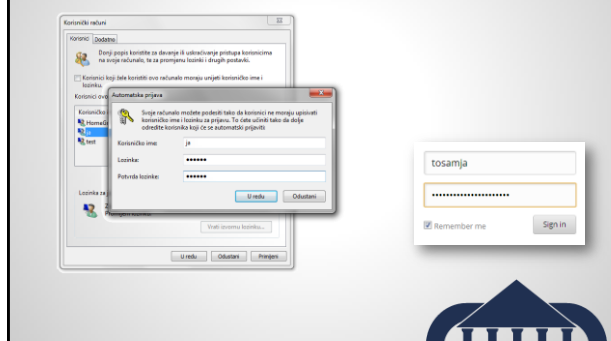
Korisnički računi

Korisnici Dodatno

Donji popis koristite za davanje ili uskraćivanje pristupa korisnicima na svoje računalo, te za promjenu lozinki i drugih postavki.

Korisnici koji žele koristiti ovo računalo moraju unijeti korisničko ime i lozinku.

Korisnici ovo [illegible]

Korisničko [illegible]
HomeGr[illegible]
ja
test

Automatska prijava

Svoje računalo možete podesiti tako da korisnici ne moraju upisivati korisničko ime i lozinku za prijavu. To ćete učiniti tako da dolje odredite korisnika koji će se automatski prijaviti

Korisničko ime: ja
Lozinka: ••••••
Potvrda lozinke: ••••••

U redu Odustani

Lozinka za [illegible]

Promjeni lozinku.

Vrati izvornu lozinku...

U redu Odustani Primijeni

tosamja
••••••••••••••••••••••
Remember me
Sign in